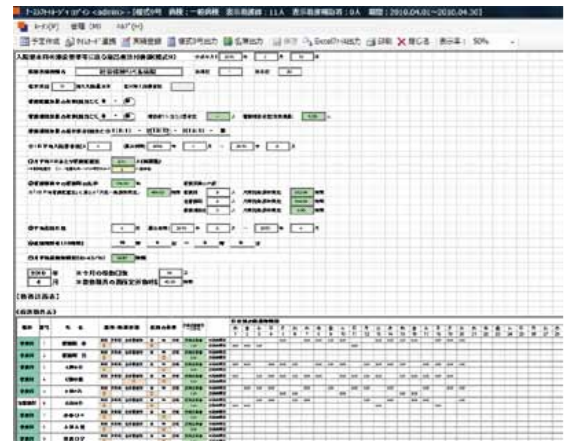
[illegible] <admin> [様式9号] 病棟：一般病棟 表示看護師：11A 表示看護補助者：0A 期間：2010.04.01〜2010.04.30]

ﾚｺｰﾄﾞ(R) 管理(M) ﾍﾙﾌﾟ(H)

予定作成 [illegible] 実績登録 様式9号出力 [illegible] Excelﾌｧｲﾙ出力 印刷 閉じる 表示率： 50%

入院基本料の施設基準等に係る届出書添付書類(様式9)

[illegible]

【勤務計画表】

【看護職員表】

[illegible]